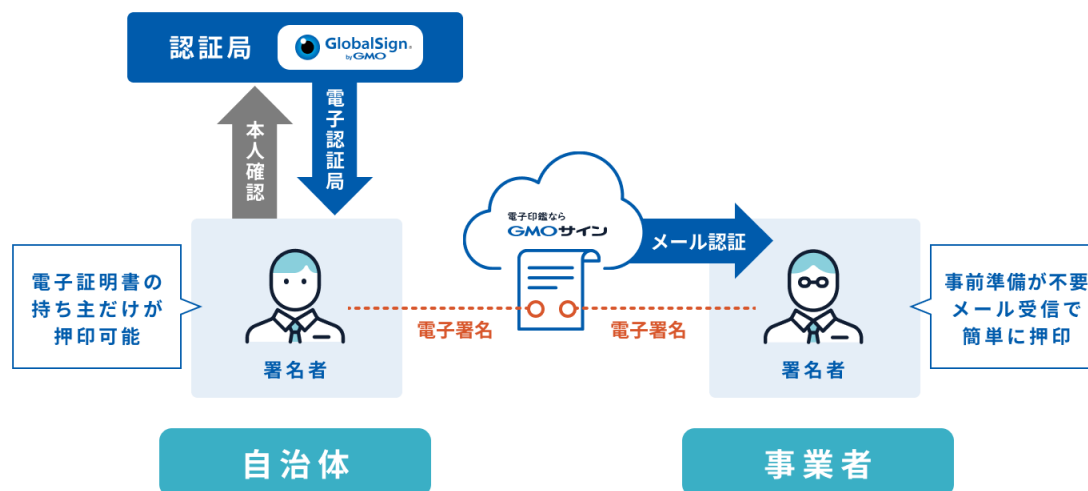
認証局
GlobalSign
by GMO

本人確認

電子認証局

電子印鑑なら
GMOサイン

メール認証

電子証明書の
持ち主だけが
押印可能

署名者

電子署名

電子署名

署名者

事前準備が不要
メール受信で
簡単に押印

自治体

事業者